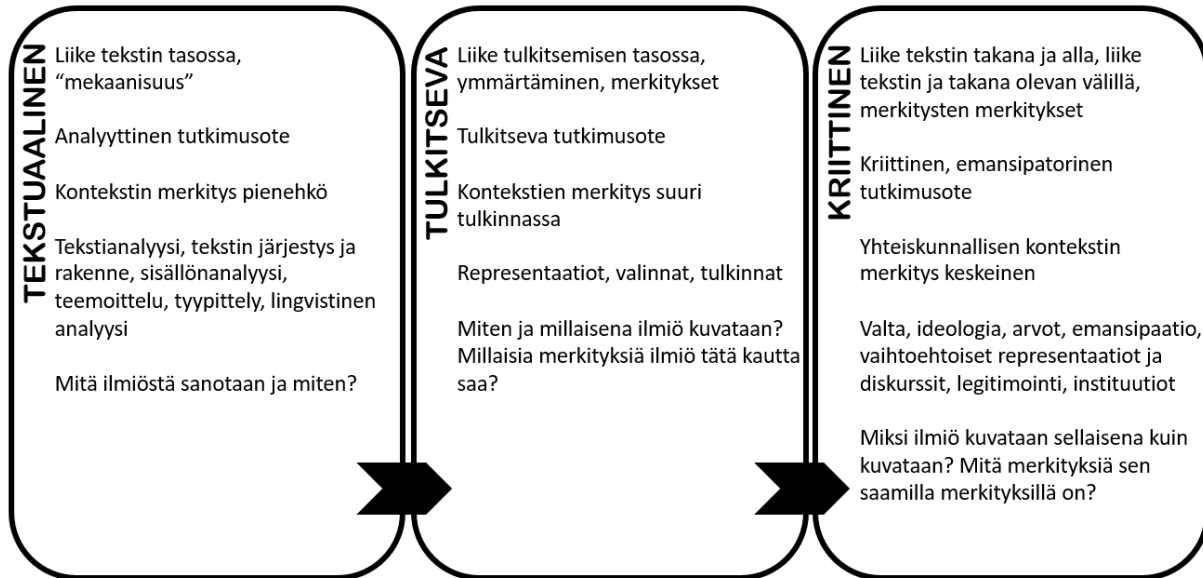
TEKSTUAALINEN

Liike tekstin tasossa, "mekaanisuus"

Analyyttinen tutkimusote

Kontekstin merkitys pienehkö

Tekstianalyysi, tekstin järjestys ja rakenne, sisällönanalyysi, teemoittelu, tyypittely, lingvistinen analyysi

Mitä ilmiöstä sanotaan ja miten?

TULKITSEVA

Liike tulkitsemisen tasossa, ymmärtäminen, merkitykset

Tulkitseva tutkimusote

Kontekstien merkitys suuri tulkinnassa

Representaatiot, valinnat, tulkinnat

Miten ja millaisena ilmiö kuvataan? Millaisia merkityksiä ilmiö tätä kautta saa?

KRIITTINEN

Liike tekstin takana ja alla, liike tekstin ja takana olevan välillä, merkitysten merkitykset

Kriittinen, emansipatorinen tutkimusote

Yhteiskunnallisen kontekstin merkitys keskeinen

Valta, ideologia, arvot, emansipaatio, vaihtoehtoiset representaatiot ja diskurssit, legitimointi, instituutiot

Miksi ilmiö kuvataan sellaisena kuin kuvataan? Mitä merkityksiä sen saamilla merkityksillä on?